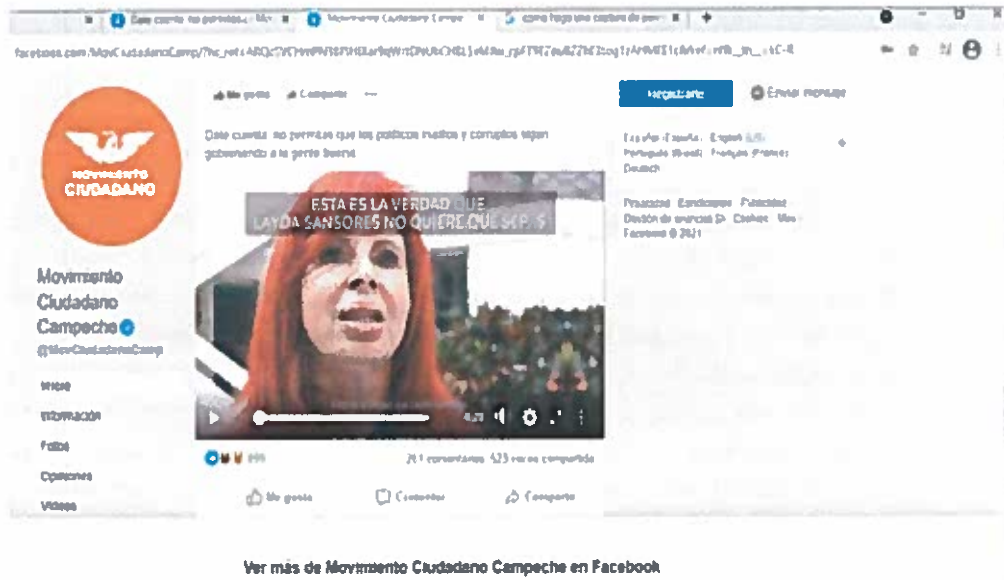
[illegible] | Movimiento Ciudadano Campe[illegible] | como hago una captura de pan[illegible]

facebook.com/MovCiudadanoCamp/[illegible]

Me gusta · Compartir · ...

Registrarte · Enviar mensaje

Date cuenta, no permitas que los políticos inútiles y corruptos sigan gobernando a la gente buena

Español · Español · English (US) · Português (Brasil) · Français (France) · Deutsch

Privacidad · Condiciones · Publicidad · Opción de anuncios · Cookies · Más · Facebook © 2021

MOVIMIENTO CIUDADANO

Movimiento Ciudadano Campeche

@MovCiudadanoCamp

Inicio

Información

Fotos

Opiniones

Videos

ESTA ES LA VERDAD QUE LAYDA SANSORES NO QUIERE QUE SEPAS

4:29

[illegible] · 2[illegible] comentarios · 523 veces compartido

Me gusta · Comentar · Compartir

Ver más de Movimiento Ciudadano Campeche en Facebook